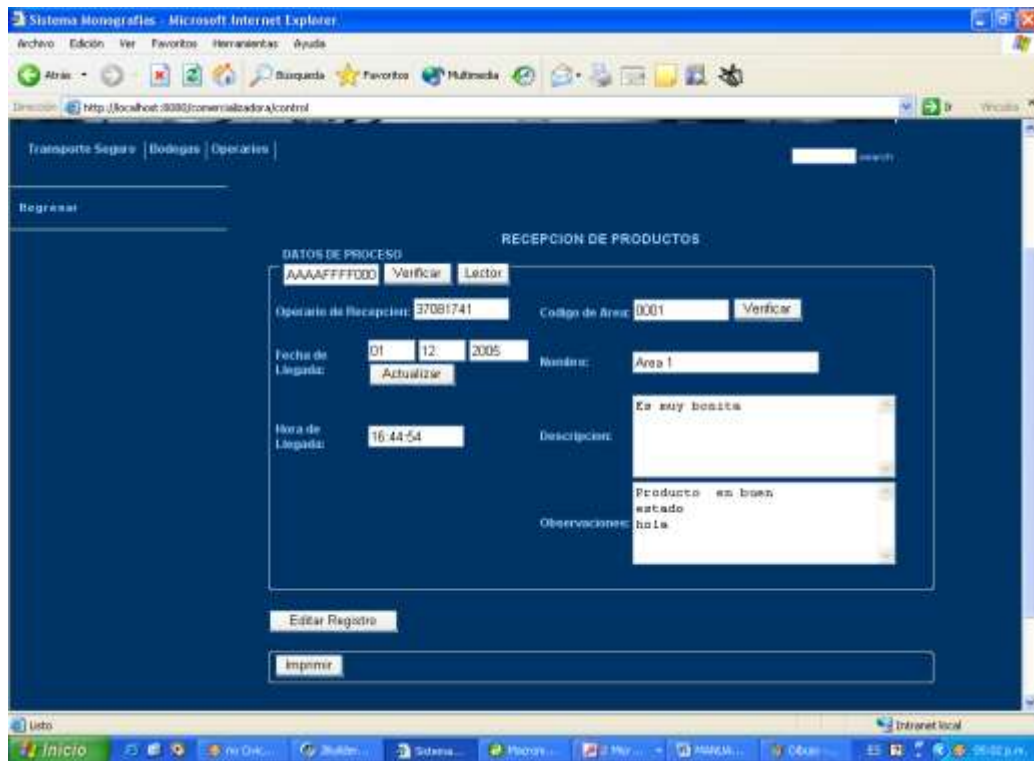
Sistema Monografias - Microsoft Internet Explorer

Archivo Edición Ver Favoritos Herramientas Ayuda

Atrás Búsqueda Favoritos Multimedia

Dirección http://localhost:8080/comercializadora/control

Ir Vínculos

Transporte Seguro | Bodegas | Operarios |

search

Regresar

RECEPCION DE PRODUCTOS

DATOS DE PROCESO

AAAAFFFF000 Verificar Lector

Operario de Recepcion: 37081741

Codigo de Area: 0001 Verificar

Fecha de Llegada: 01 12 2005 Actualizar

Nombre: Area 1

Hora de Llegada: 16:44:54

Descripcion: Es muy bonita

Observaciones: Producto en buen estado hola

Editar Registro

Imprimir

Listo

Intranet local

Inicio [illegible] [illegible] Sistema... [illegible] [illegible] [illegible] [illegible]

ES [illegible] p.m.